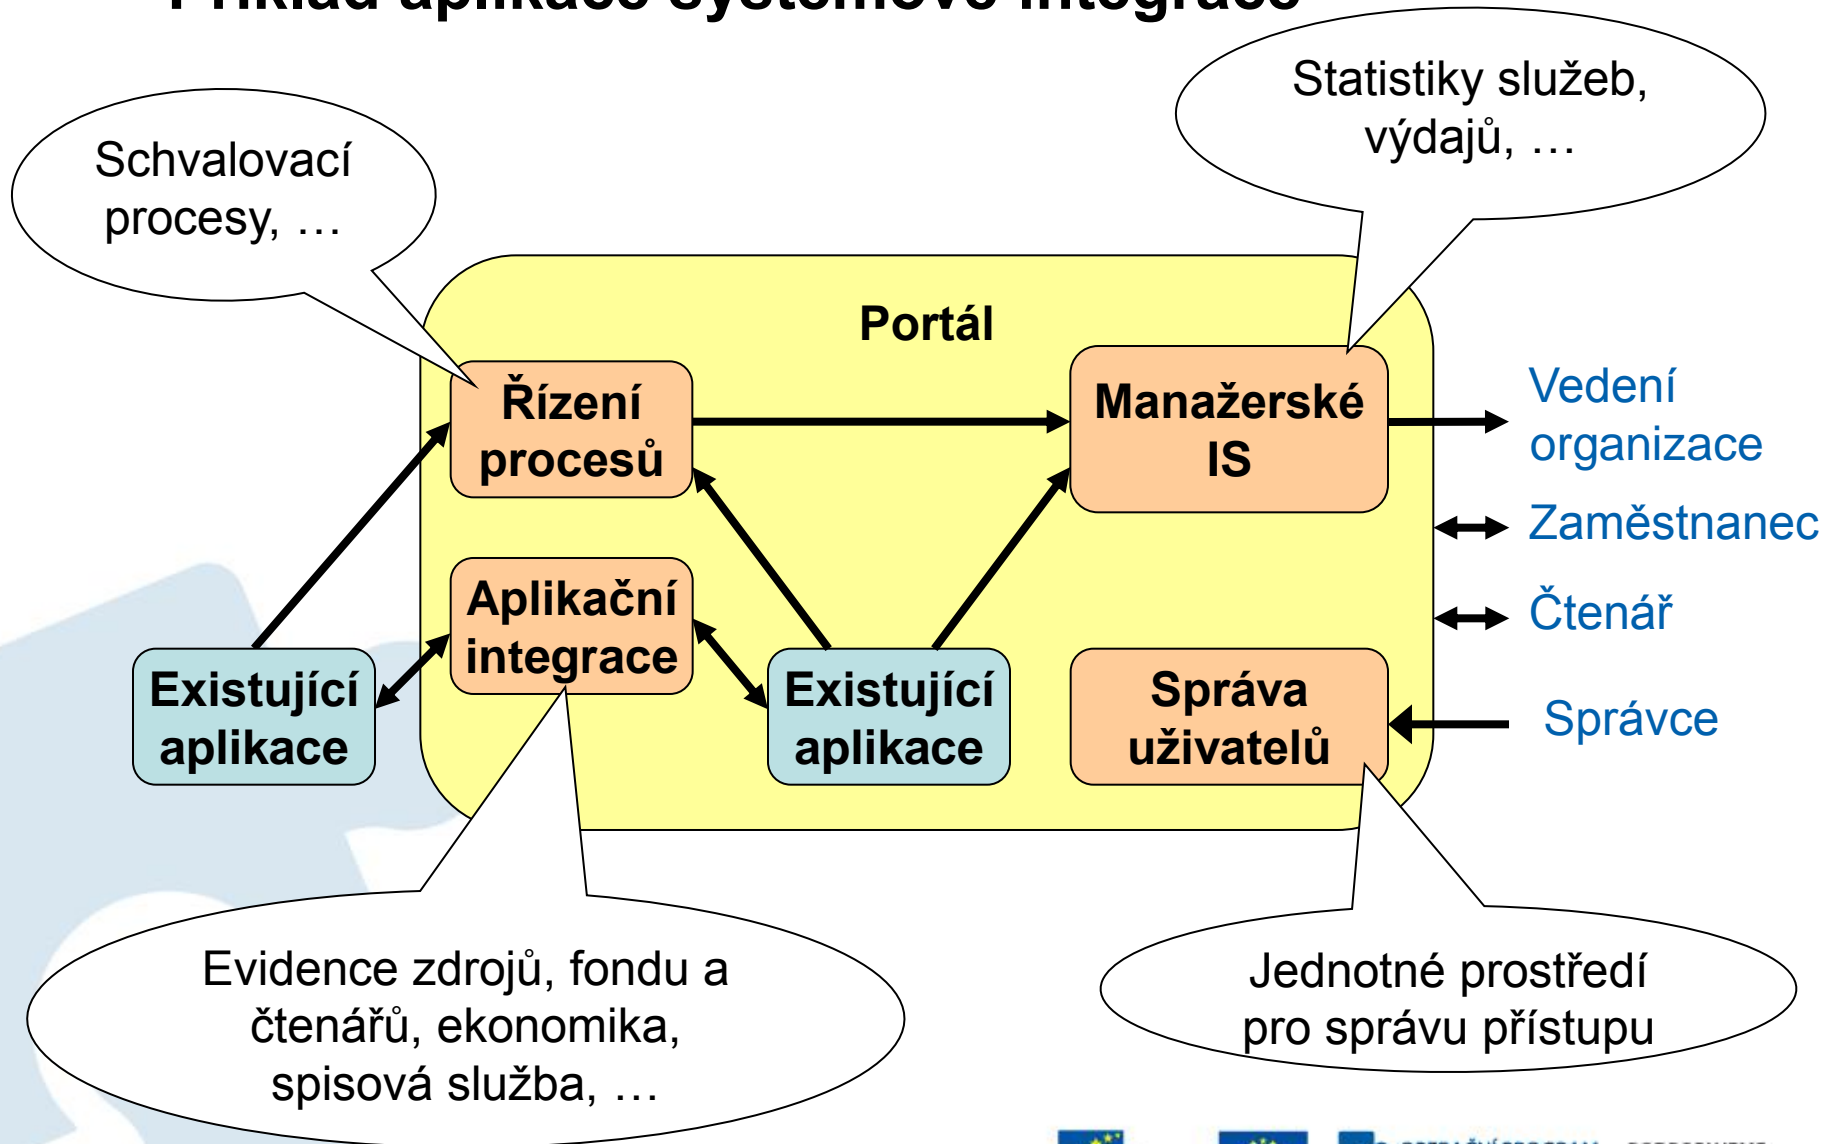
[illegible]

Schvalovací procesy, …

Statistiky služeb, výdajů, …

Portál

Řízení procesů

Manažerské IS

Vedení organizace

Zaměstnanec

Čtenář

Aplikační integrace

Existující aplikace

Existující aplikace

Správa uživatelů

Správce

Evidence zdrojů, fondu a čtenářů, ekonomika, spisová služba, …

Jednotné prostředí pro správu přístupu

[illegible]